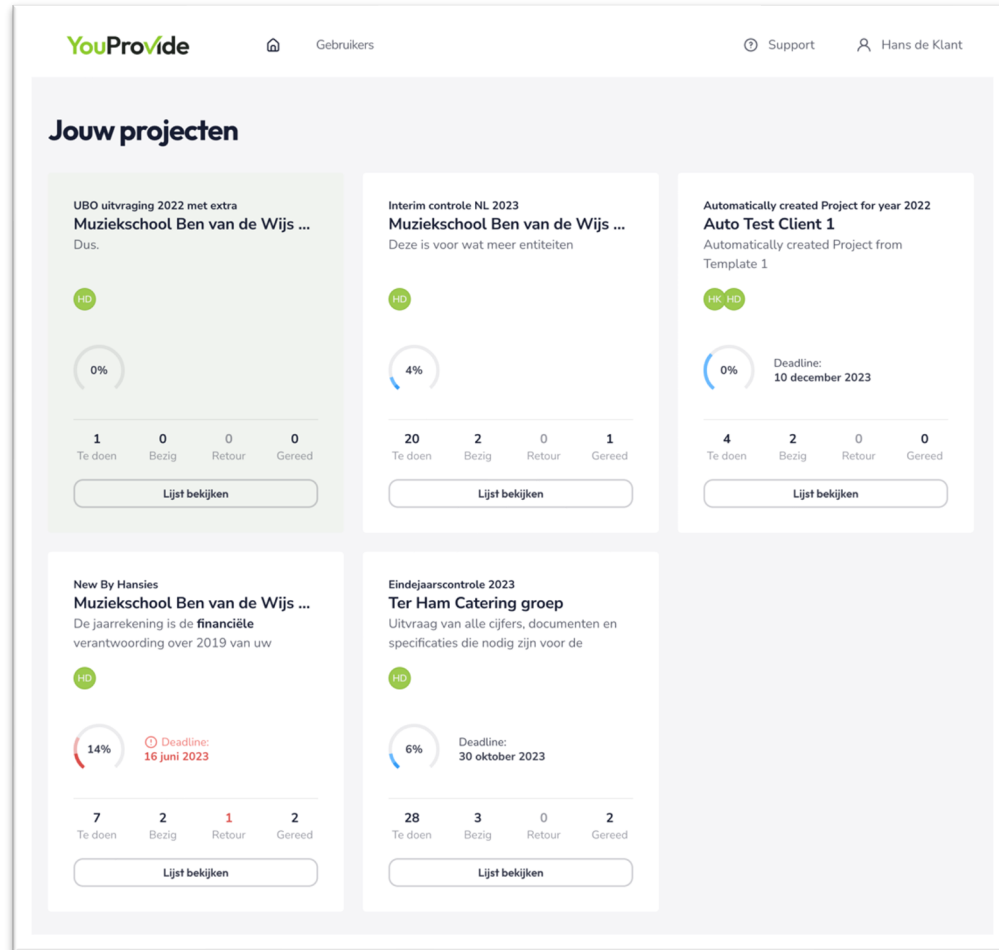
YouProvide Gebruikers Support Hans de Klant

Jouw projecten

UBO uitvraging 2022 met extra
Muziekschool Ben van de Wijs ...
Dus.
HD
0%
1 Te doen
0 Bezig
0 Retour
0 Gereed
Lijst bekijken

Interim controle NL 2023
Muziekschool Ben van de Wijs ...
Deze is voor wat meer entiteiten
HD
4%
20 Te doen
2 Bezig
0 Retour
1 Gereed
Lijst bekijken

Automatically created Project for year 2022
Auto Test Client 1
Automatically created Project from Template 1
HK HD
0%
Deadline: 10 december 2023
4 Te doen
2 Bezig
0 Retour
0 Gereed
Lijst bekijken

New By Hansies
Muziekschool Ben van de Wijs ...
De jaarrekening is de **financiële** verantwoording over 2019 van uw
HD
14%
Deadline: 16 juni 2023
7 Te doen
2 Bezig
1 Retour
2 Gereed
Lijst bekijken

Eindejaarscontrole 2023
Ter Ham Catering groep
Uitvraag van alle cijfers, documenten en specificaties die nodig zijn voor de
HD
6%
Deadline: 30 oktober 2023
28 Te doen
3 Bezig
0 Retour
2 Gereed
Lijst bekijken